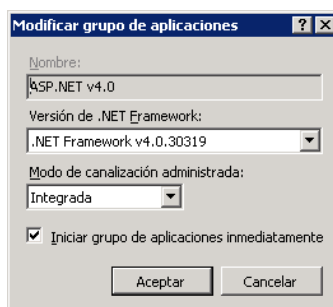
Modificar grupo de aplicaciones

?

X

Nombre:

ASP.NET v4.0

Versión de .NET Framework:

.NET Framework v4.0.30319

Modo de canalización administrada:

Integrada

Iniciar grupo de aplicaciones inmediatamente

Aceptar

Cancelar